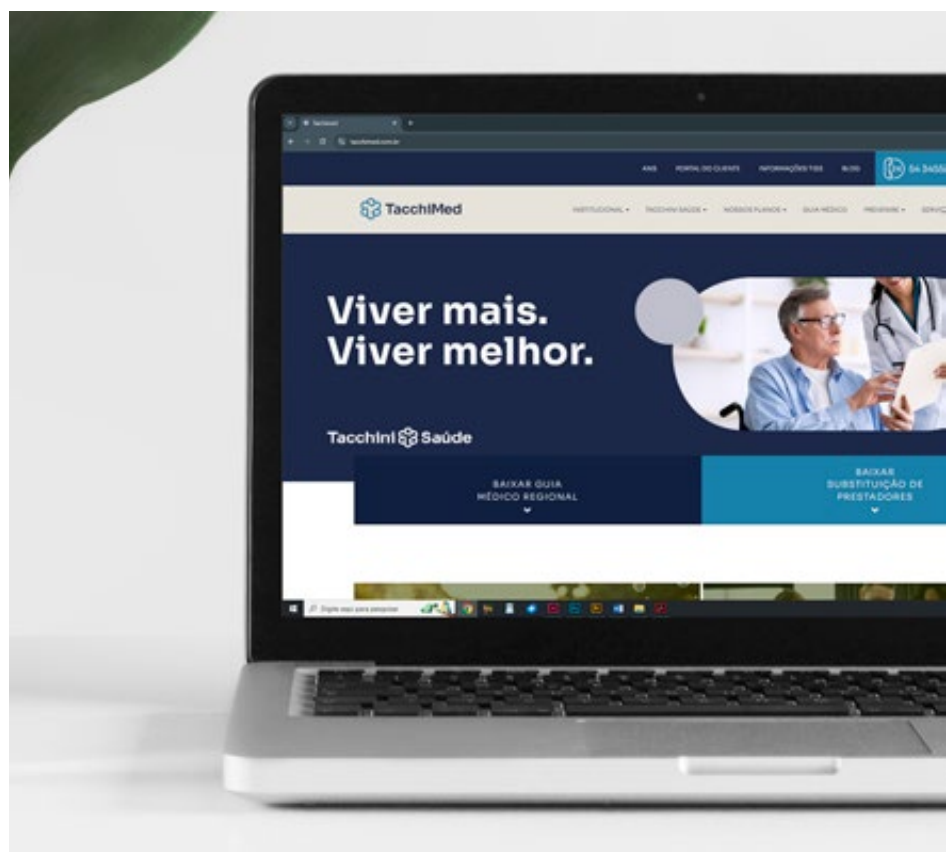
ANS PORTAL DO CLIENTE INFORMAÇÕES TISS BLOG 54 3455

TacchiMed

INSTITUCIONAL ▾ TACCHINI SAÚDE ▾ NOSSOS PLANOS ▾ GUIA MÉDICO PREVENIRE ▾ SERVIÇ

Viver mais.
Viver melhor.

Tacchini Saúde

BAIXAR GUIA MÉDICO REGIONAL

BAIXAR SUBSTITUIÇÃO DE PRESTADORES

Digite aqui para pesquisar